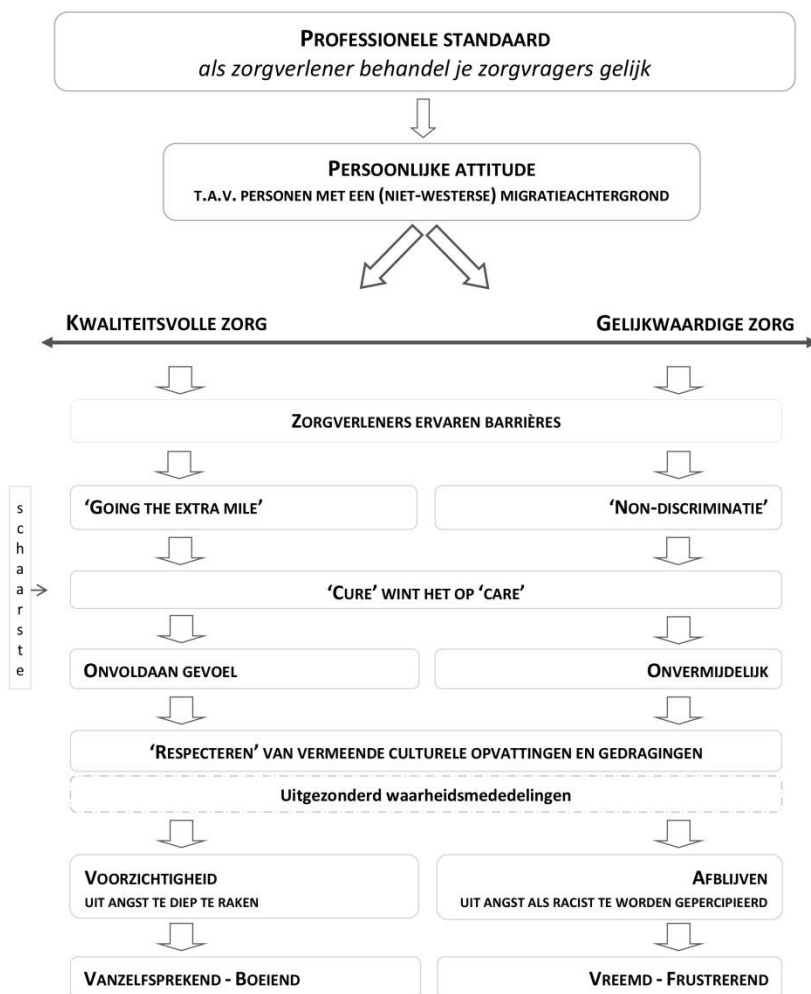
PROFESSIONELE STANDAARD
als zorgverlener behandel je zorgvragers gelijk

PERSOONLIJKE ATTITUDE
T.A.V. PERSONEN MET EEN (NIET-WESTERSE) MIGRATIEACHTERGROND

KWALITEITSVOLLE ZORG

GELIJKWAARDIGE ZORG

ZORGVERLENERS ERVAREN BARRIÈRES

'GOING THE EXTRA MILE'

'NON-DISCRIMINATIE'

s
c
h
a
a
r
s
t
e

'CURE' WINT HET OP 'CARE'

ONVOLDAAN GEVOEL

ONVERMIJDELIJK

'RESPECTEREN' VAN VERMEENDE CULTURELE OPVATTINGEN EN GEDRAGINGEN

Uitgezonderd waarheidsmededelingen

VOORZICHTIGHEID
UIT ANGST TE DIEP TE RAKEN

AFBLIJVEN
UIT ANGST ALS RACIST TE WORDEN GEPERCIPIEERD

VANZELFSPREKEND - BOEIEND

VREEMD - FRUSTREREND